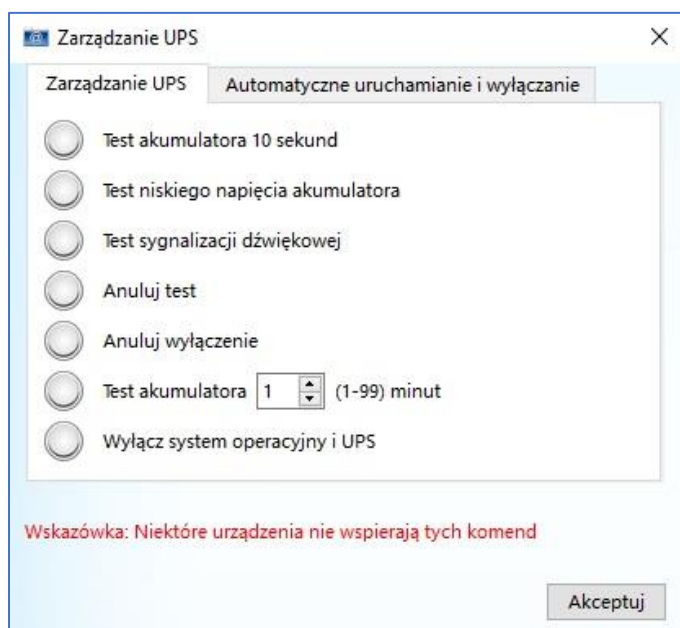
Zarządzanie UPS ×

Zarządzanie UPS | Automatyczne uruchamianie i wyłączanie

Test akumulatora 10 sekund

Test niskiego napięcia akumulatora

Test sygnalizacji dźwiękowej

Anuluj test

Anuluj wyłączenie

Test akumulatora 1 (1-99) minut

Wyłącz system operacyjny i UPS

Wskazówka: Niektóre urządzenia nie wspierają tych komend

Akceptuj